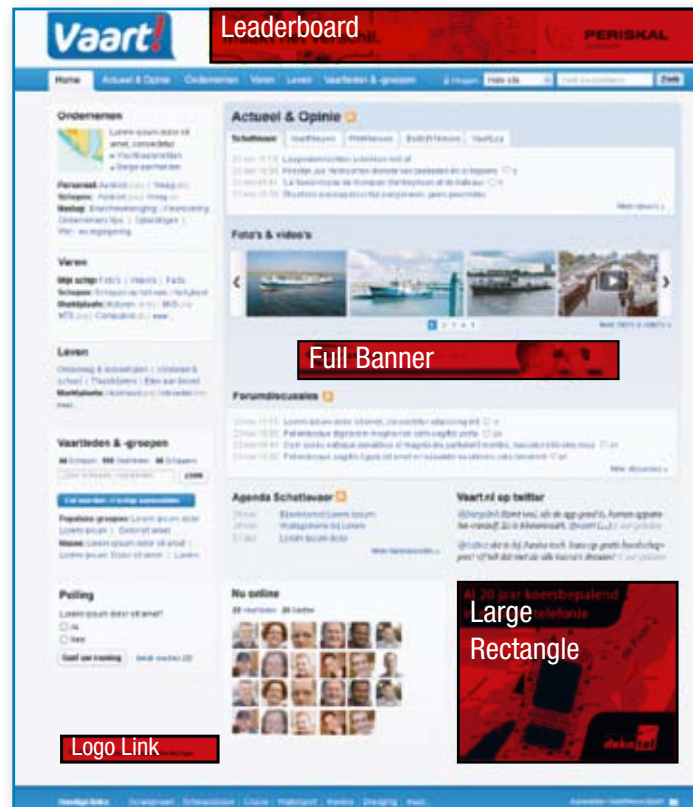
Vaart!

Leaderboard

PERISKAL

Home Actueel & Opinie Ondernemen Varen Leven Vaarteden & -groepen

Zoek

Ondernemen

Varen

Leven

Vaarteden & -groepen

Polling

Ja

Nee

Geef uw mening

Actueel & Opinie

Foto's & video's

Full Banner

Forumdiscussies

Agenda Schuttevaer

Vaart.nl op twitter

Nu online

Large Rectangle

Logo Link